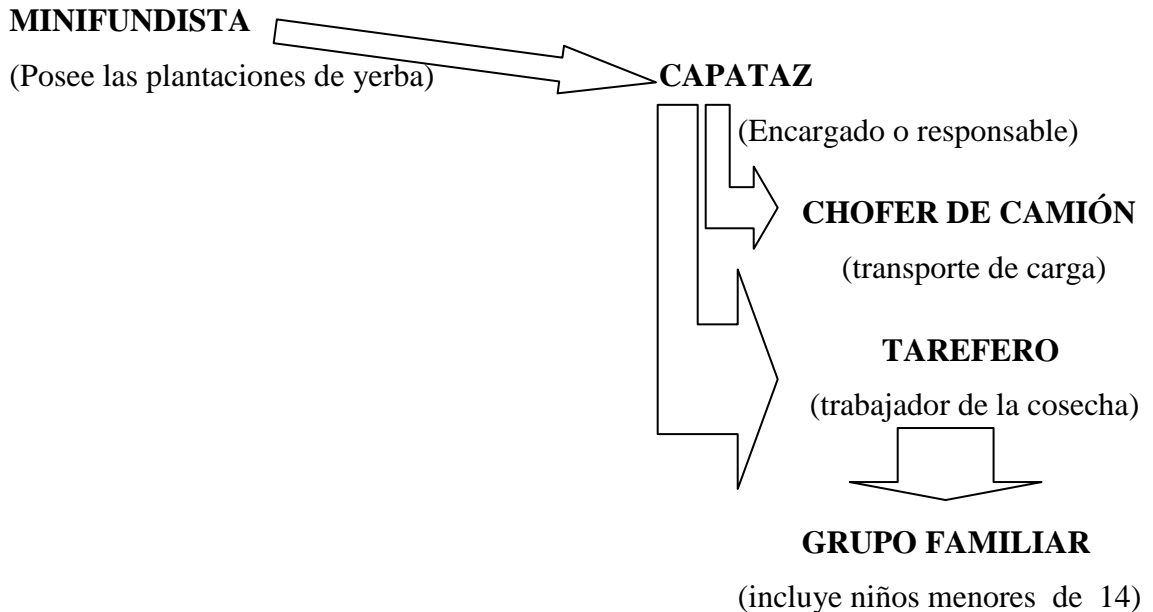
MINIFUNDISTA

(Posee las plantaciones de yerba)

CAPATAZ

(Encargado o responsable)

CHOFER DE CAMIÓN

(transporte de carga)

TAREFERO

(trabajador de la cosecha)

GRUPO FAMILIAR

(incluye niños menores de 14)